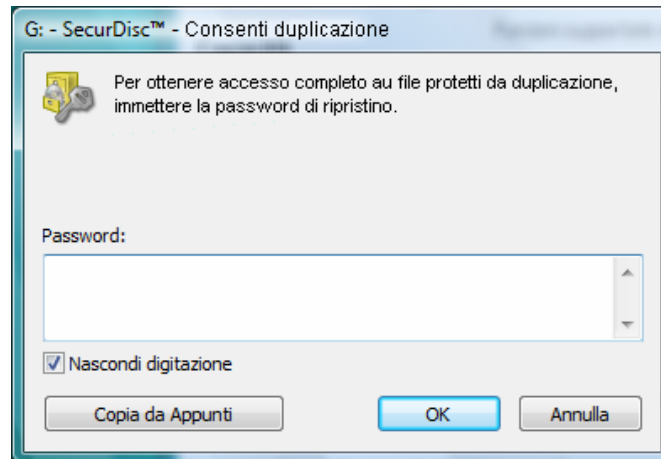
G: - SecurDisc™ - Consenti duplicazione

Per ottenere accesso completo au file protetti da duplicazione, immettere la password di ripristino.

Password:

Nascondi digitazione

Copia da Appunti

OK

Annulla